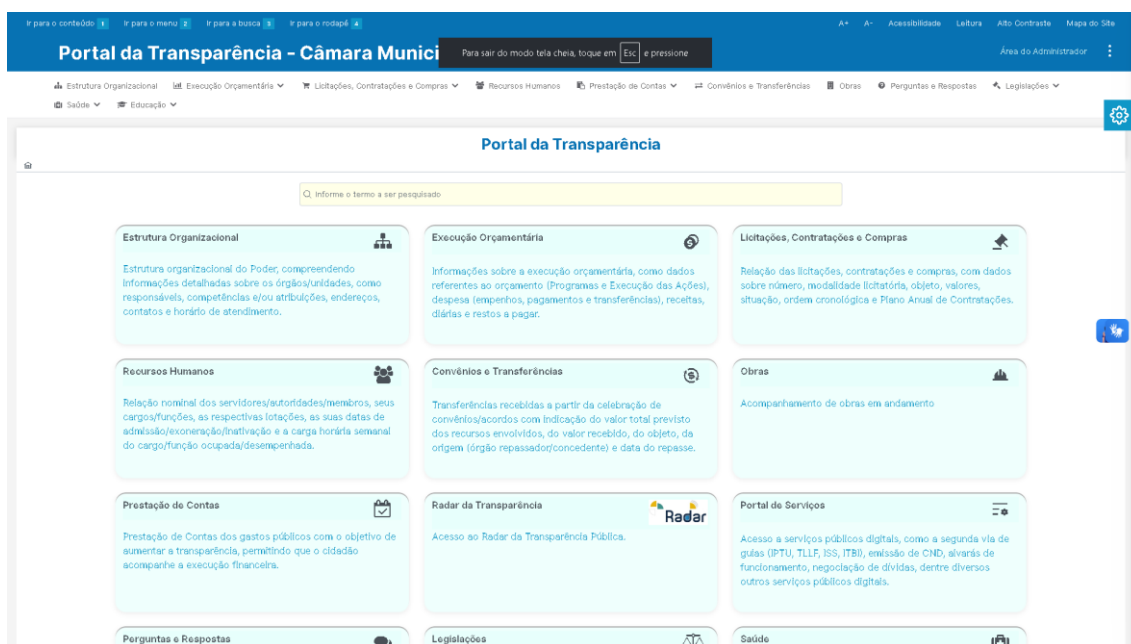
Ir para o conteúdo 1 Ir para o menu 2 Ir para a busca 3 Ir para o rodapé 4

A+ A- Acessibilidade Leitura Alto Contraste Mapa do Site

Portal da Transparência - Câmara Munici

Para sair do modo tela cheia, toque em Esc e pressione

Área do Administrador

Estrutura Organizacional Execução Orçamentária Licitações, Contratações e Compras Recursos Humanos Prestação de Contas Convênios e Transferências Obras Perguntas e Respostas Legislações Saúde Educação

Portal da Transparência

Informe o termo a ser pesquisado

Estrutura Organizacional

Estrutura organizacional do Poder, compreendendo informações detalhadas sobre os órgãos/unidades, como responsáveis, competências e/ou atribuições, endereços, contatos e horário de atendimento.

Execução Orçamentária

Informações sobre a execução orçamentária, como dados referentes ao orçamento (Programas e Execução das Ações), despesa (empenhos, pagamentos e transferências), receitas, diárias e restos a pagar.

Licitações, Contratações e Compras

Relação das licitações, contratações e compras, com dados sobre número, modalidade licitatória, objeto, valores, situação, ordem cronológica e Plano Anual de Contratações.

Recursos Humanos

Relação nominal dos servidores/autoridades/membros, seus cargos/funções, as respectivas lotações, as suas datas de admissão/exoneração/inativação e a carga horária semanal do cargo/função ocupada/desempenhada.

Convênios e Transferências

Transferências recebidas a partir da celebração de convênios/acordos com indicação do valor total previsto dos recursos envolvidos, do valor recebido, do objeto, da origem (órgão repassador/concedente) e data do repasse.

Obras

Acompanhamento de obras em andamento

Prestação de Contas

Prestação de Contas dos gastos públicos com o objetivo de aumentar a transparência, permitindo que o cidadão acompanhe a execução financeira.

Radar da Transparência

Radar

Acesso ao Radar da Transparência Pública.

Portal de Serviços

Acesso a serviços públicos digitais, como a segunda via de guias (IPTU, TLLF, ISS, ITBI), emissão de CND, alvarás de funcionamento, negociação de dívidas, dentre diversos outros serviços públicos digitais.

Perguntas e Respostas

Legislações

Saúde